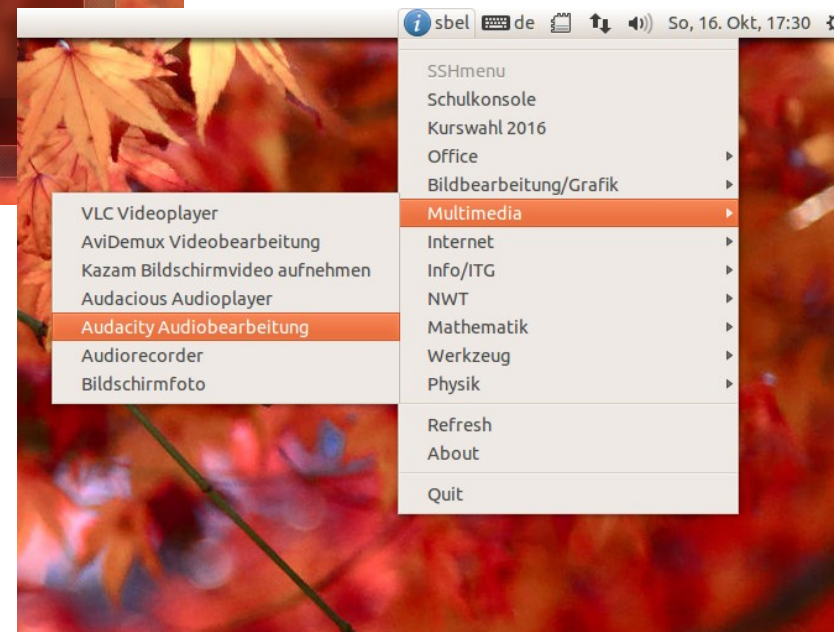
sbel de So, 16. Okt, 17:30

SSHmenu
Schulkonsole
Kurswahl 2016
Office
Bildbearbeitung/Grafik
Multimedia
Internet
Info/ITG
NWT
Mathematik
Werkzeug
Physik
Refresh
About
Quit

VLC Videoplayer
AviDemux Videobearbeitung
Kazam Bildschirmvideo aufnehmen
Audacious Audioplayer
Audacity Audiobearbeitung
Audiorecorder
Bildschirmfoto